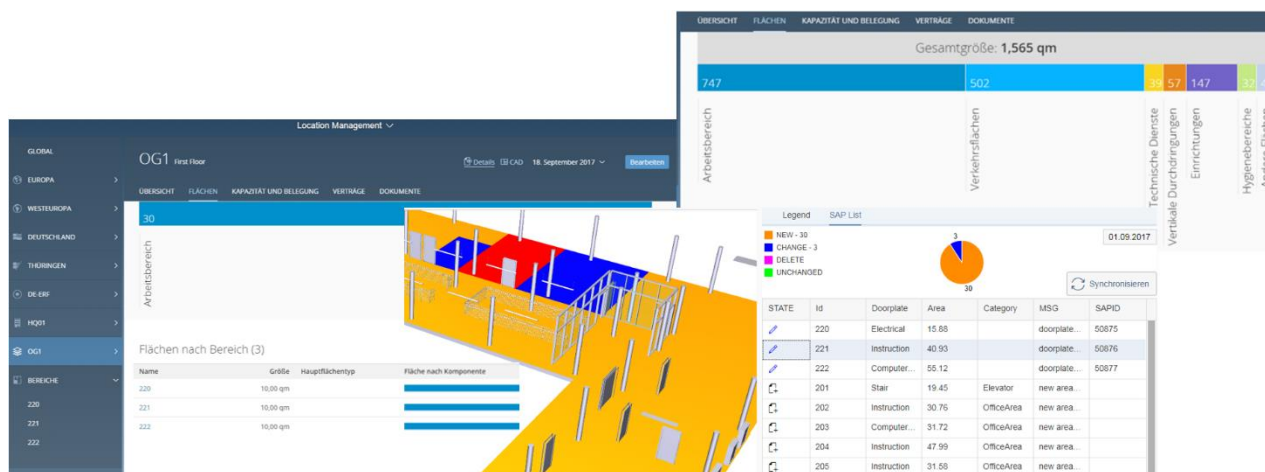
ÜBERSICHT FLÄCHEN KAPAZITÄT UND BELEGUNG VERTRÄGE DOKUMENTE

Gesamtgröße: **1,565 qm**

747 502 39 57 147 32

Arbeitsbereich
Verkehrsflächen
Technische Dienste
Vertikale Durchdringungen
Einrichtungen
Hygienebereiche

Location Management

GLOBAL
EUROPA
WESTEUROPA
DEUTSCHLAND
THÜRINGEN
DE-ERF
HQ01
OG1
BEREICHE
220
221
222

OG1 First Floor

Details CAD 18. September 2017 Bearbeiten

ÜBERSICHT FLÄCHEN KAPAZITÄT UND BELEGUNG VERTRÄGE DOKUMENTE

30

Arbeitsbereich

Flächen nach Bereich (3)

| Name | Größe | Hauptflächentyp | Fläche nach Komponente |
|---|---|---|---|
| 220 | 10,00 qm | | |
| 221 | 10,00 qm | | |
| 222 | 10,00 qm | | |

Legend SAP List

NEW - 30
CHANGE - 3
DELETE
UNCHANGED

3
30

01.09.2017

Synchronisieren

| STATE | Id | Doorplate | Area | Category | MSG | SAPID |
|---|---|---|---|---|---|---|
| | 220 | Electrical | 15.88 | | doorplate... | 50875 |
| | 221 | Instruction | 40.93 | | doorplate... | 50876 |
| | 222 | Computer... | 55.12 | | doorplate... | 50877 |
| | 201 | Stair | 19.45 | Elevator | new area... | |
| | 202 | Instruction | 30.76 | OfficeArea | new area... | |
| | 203 | Computer... | 31.72 | OfficeArea | new area... | |
| | 204 | Instruction | 47.99 | OfficeArea | new area... | |
| | 205 | Instruction | 31.58 | OfficeArea | new area... | |